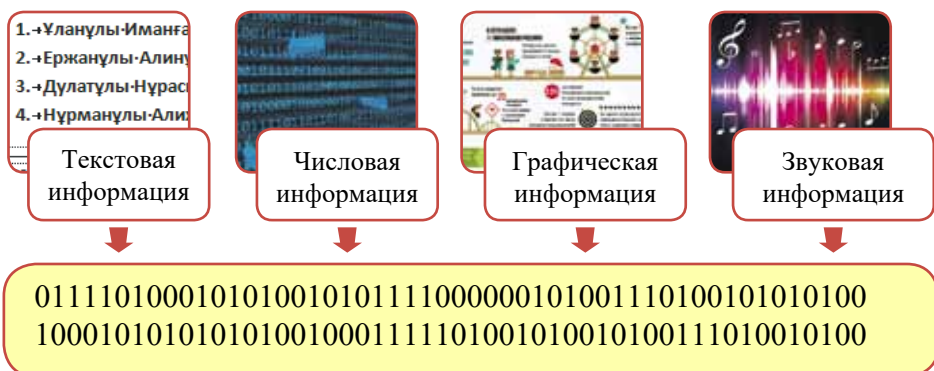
1.→Ұланұлы·Иманға
2.→Ержанұлы·Алину
3.→Дулатұлы·Нұрас
4.→Нұрманұлы·Алих

Текстовая информация

Числовая информация

Графическая информация

Звуковая информация

01111010001010100101011110000001010011101001010101001
00010101010101001000111110100101001010011101001010100